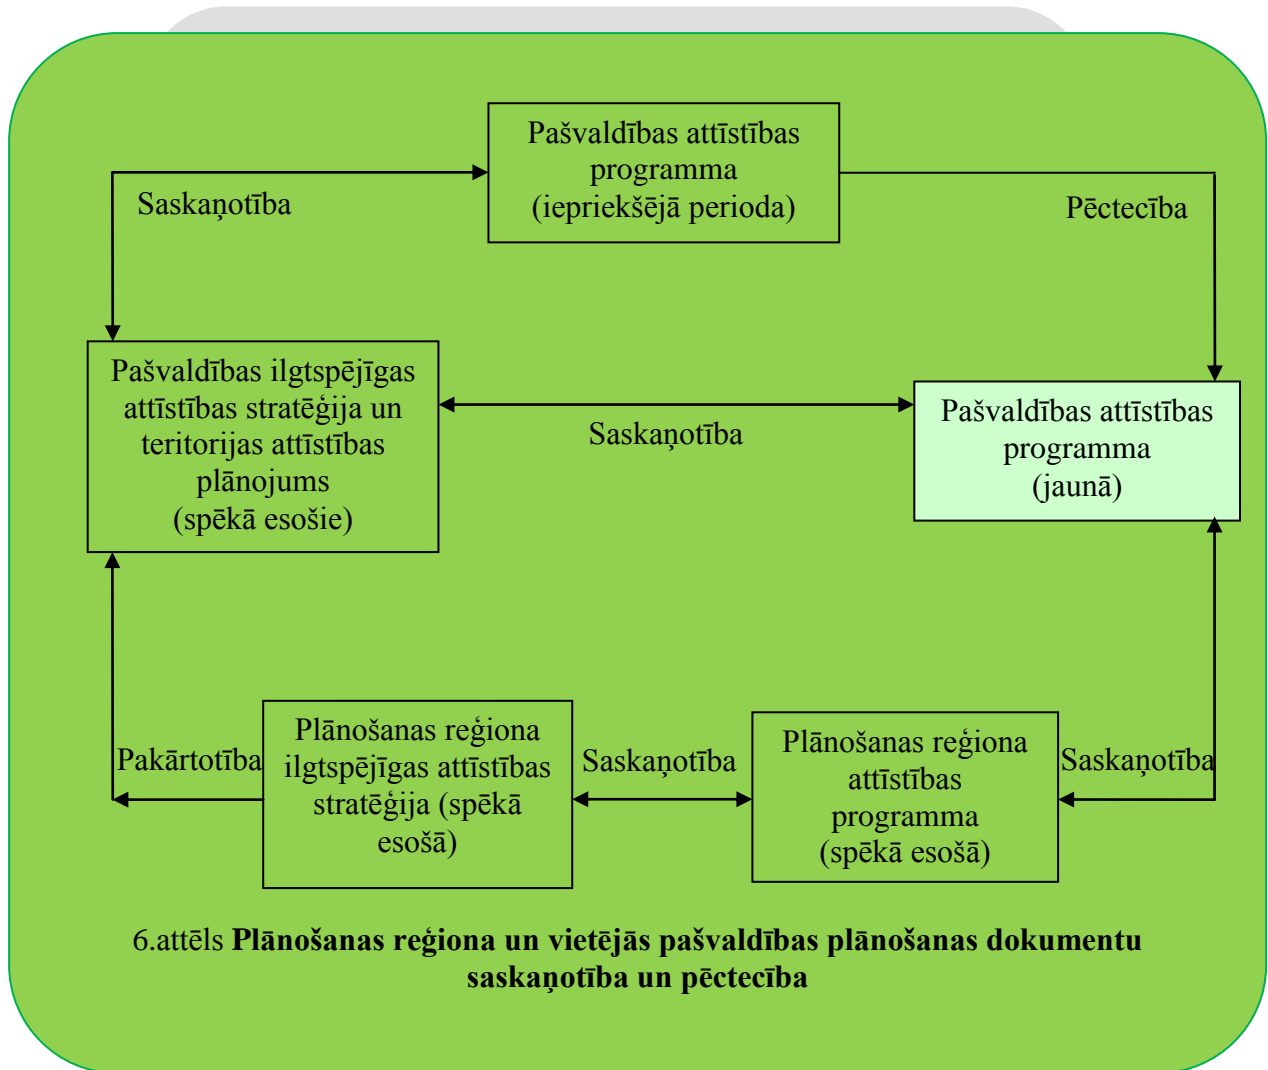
Pašvaldības attīstības programma (iepriekšējā perioda)

Saskaņotība

Pēctecība

Pašvaldības ilgtspējīgas attīstības stratēģija un teritorijas attīstības plānojums (spēkā esošie)

Saskaņotība

Pašvaldības attīstības programma (jaunā)

Pakārtotība

Plānošanas reģiona ilgtspējīgas attīstības stratēģija (spēkā esošā)

Saskaņotība

Plānošanas reģiona attīstības programma (spēkā esošā)

Saskaņotība

6.attēls **Plānošanas reģiona un vietējās pašvaldības plānošanas dokumentu saskaņotība un pēctecība**